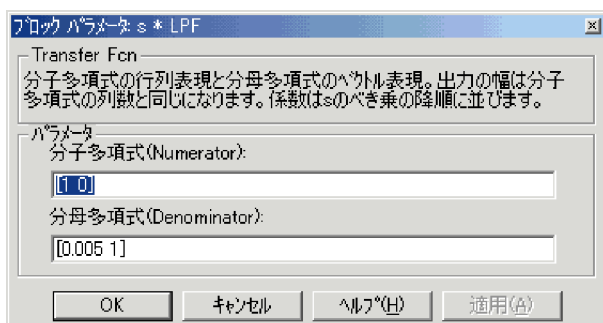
ブロック パラメータ: s * LPF

Transfer Fcn

分子多項式の行列表現と分母多項式のベクトル表現。出力の幅は分子多項式の列数と同じになります。係数はsのべき乗の降順に並びます。

パラメータ

分子多項式(Numerator):

[1 0]

分母多項式(Denominator):

[0.005 1]

OK
キャンセル
ヘルプ(H)
適用(A)